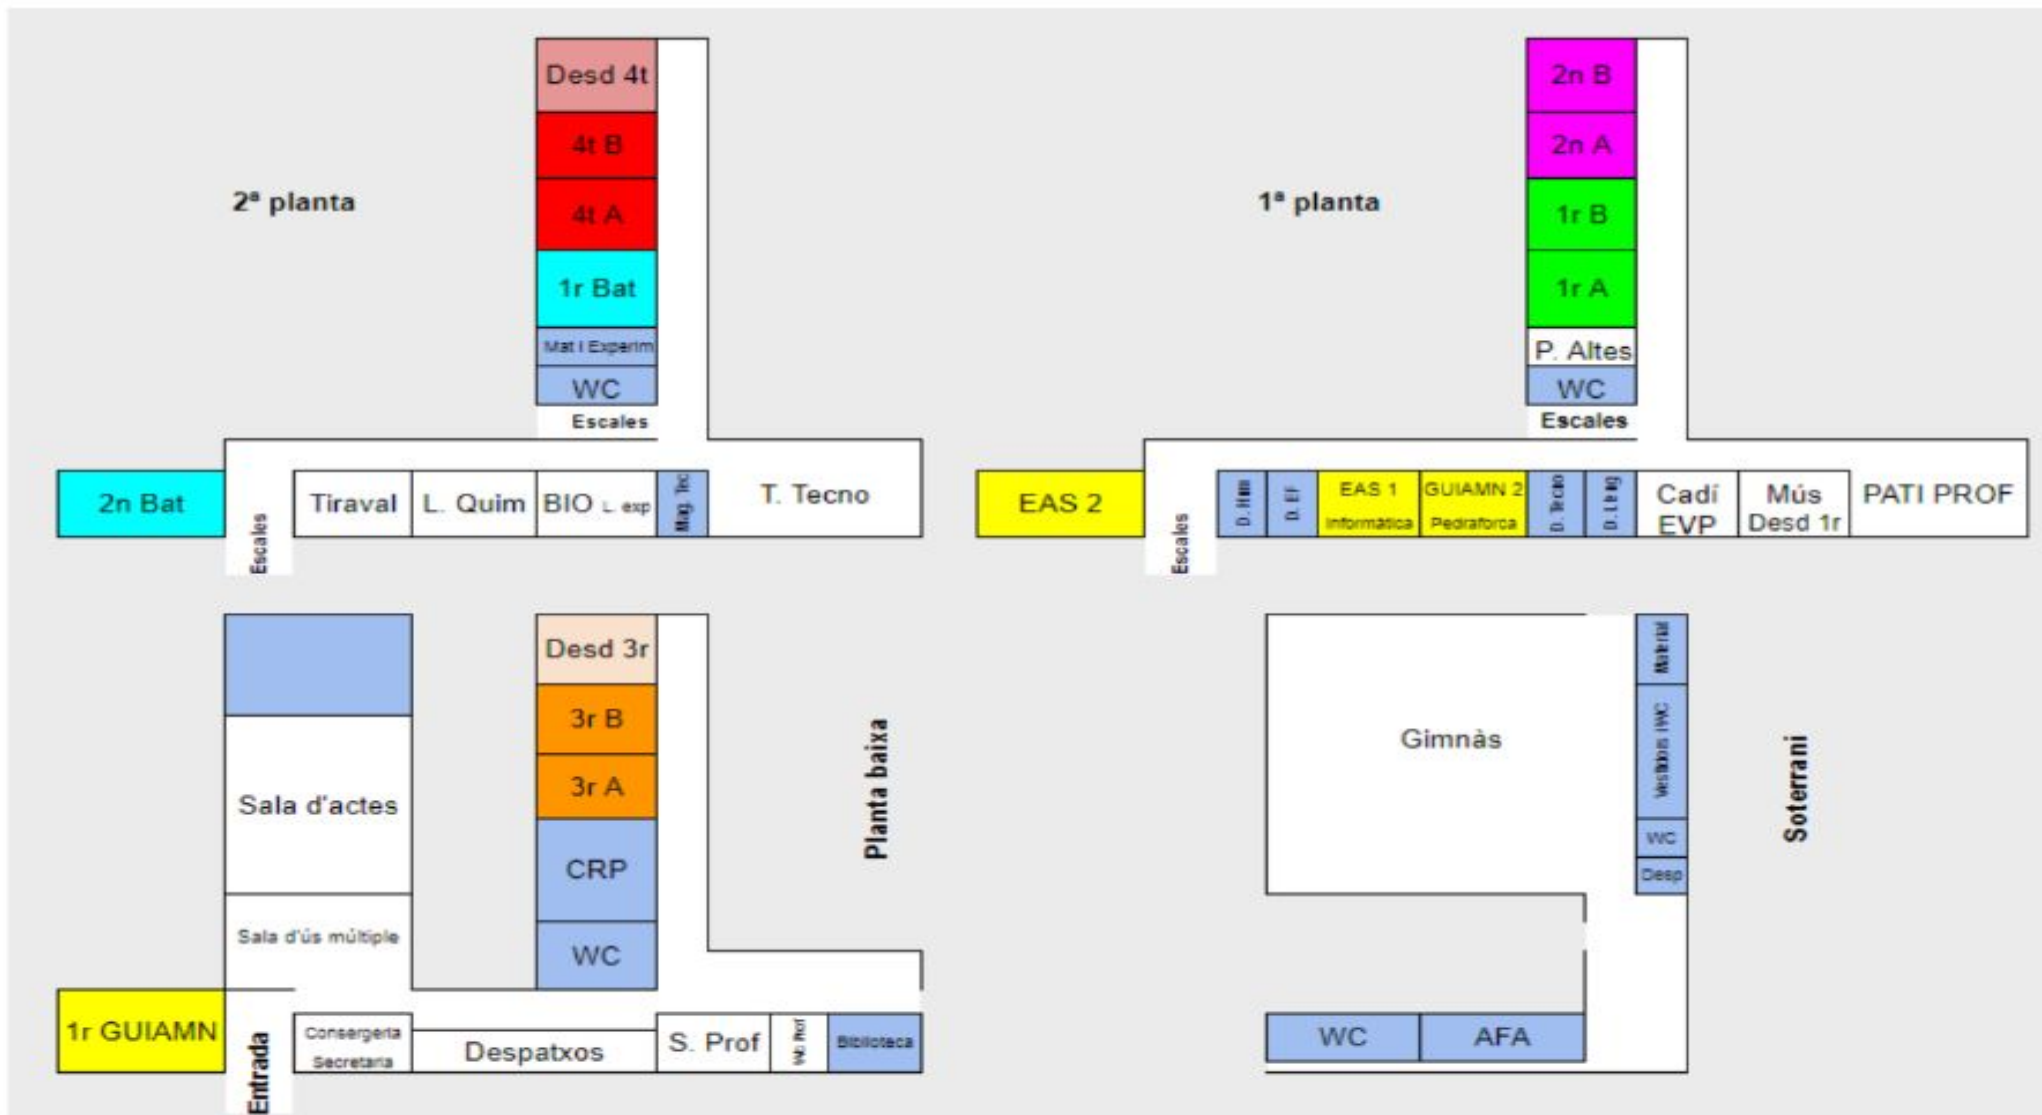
2ª planta

Desd 4t
4t B
4t A
1r Bat
Mat i Experim
WC
Escales
2n Bat
Escales
Tiraval
L. Quim
BIO L. exp
Mag. Tec
T. Tecno

1ª planta

2n B
2n A
1r B
1r A
P. Altes
WC
Escales
EAS 2
Escales
D. Hum
D. EF
EAS 1 Informàtica
GUIAMN 2 Pedraforca
D. Tecno
D. Ling
Cadí EVP
Mús Desd 1r
PATI PROF

Sala d'actes
Sala d'ús múltiple
Desd 3r
3r B
3r A
CRP
WC
Planta baixa
1r GUIAMN
Entrada
Consergeria Secretaria
Despatxos
S. Prof
Wc Prof
Biblioteca

Gimnàs
Material
Vestidors i WC
WC
Desp
Soterrani
WC
AFA